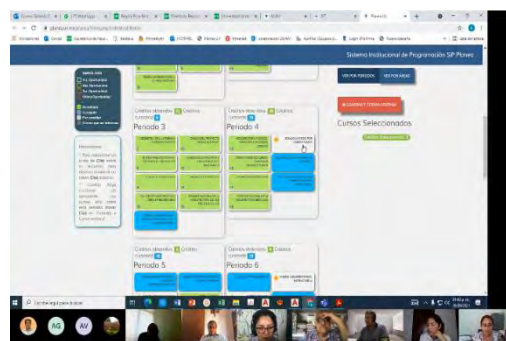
Sistema Institucional de Programación SIP Planes

VER POR PERIODOS

VER POR AÑOS

Cursos Seleccionados

Créditos obtenidos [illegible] Créditos cursando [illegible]
Periodo 3

Créditos obtenidos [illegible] Créditos cursando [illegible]
Periodo 4

Créditos obtenidos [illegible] Créditos cursando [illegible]
Periodo 5

Créditos obtenidos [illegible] Créditos cursando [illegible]
Periodo 6

Escribe aquí para buscar

AG

AV